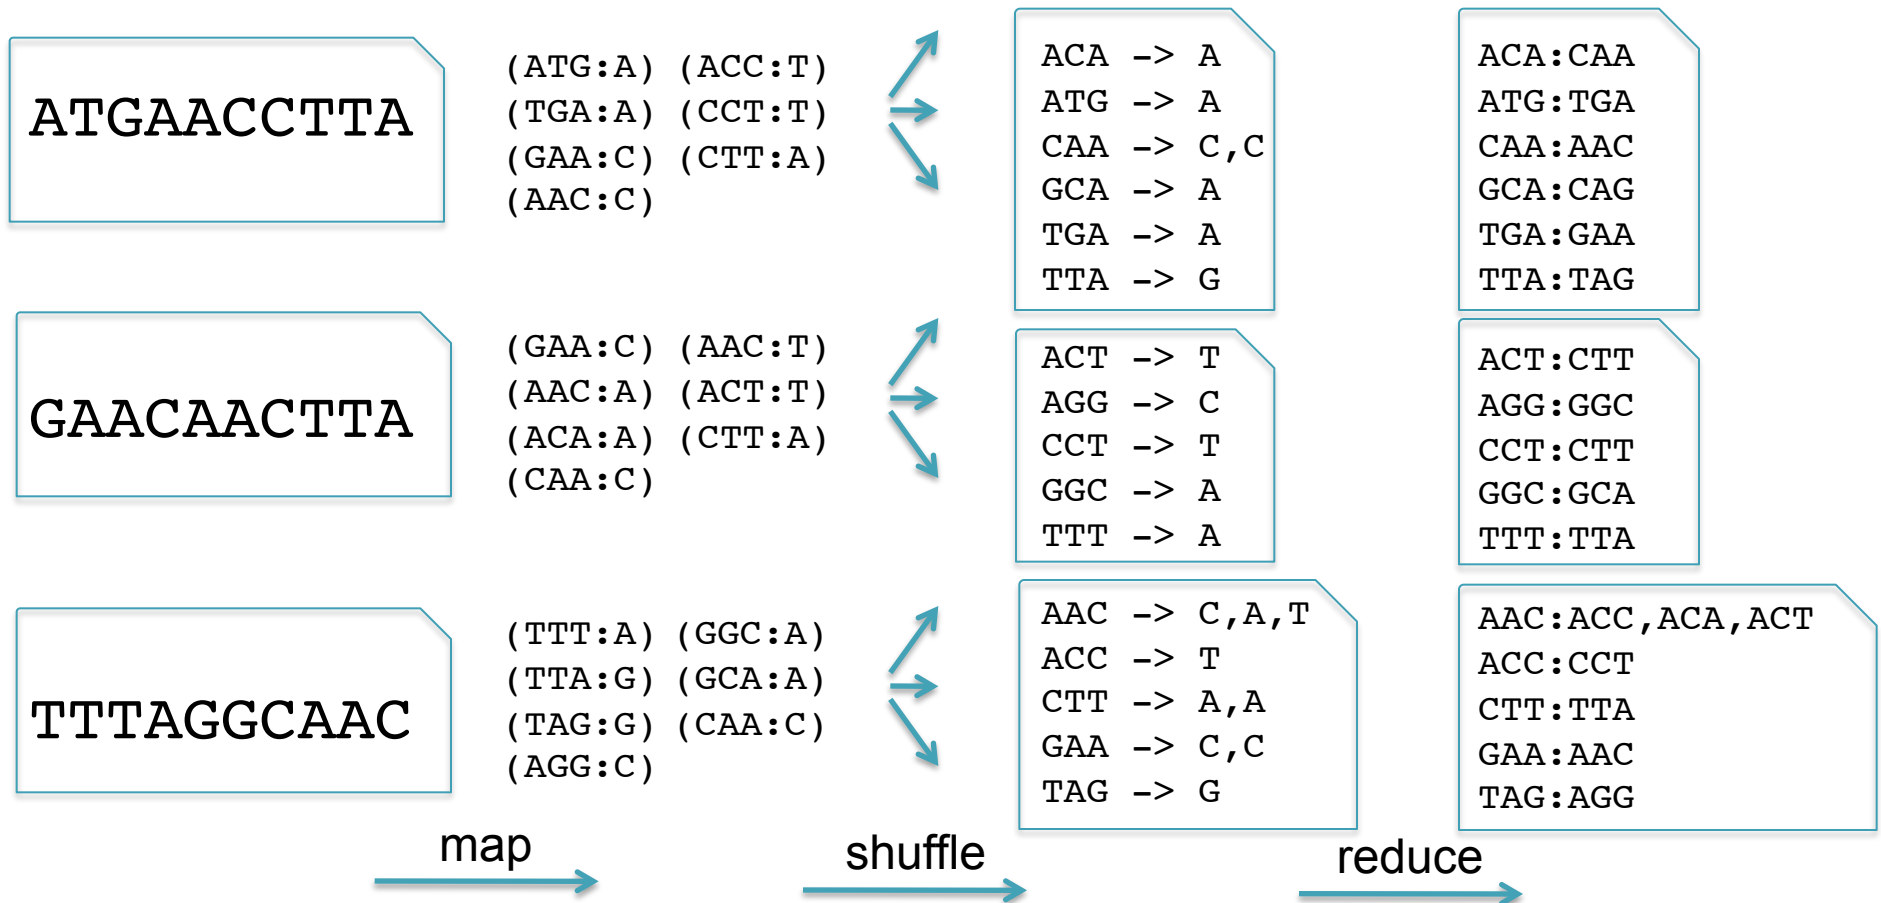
ATGAACCTTA

(ATG:A) (ACC:T)
(TGA:A) (CCT:T)
(GAA:C) (CTT:A)
(AAC:C)

ACA -> A
ATG -> A
CAA -> C,C
GCA -> A
TGA -> A
TTA -> G

ACA:CAA
ATG:TGA
CAA:AAC
GCA:CAG
TGA:GAA
TTA:TAG

GAACAACTTA

(GAA:C) (AAC:T)
(AAC:A) (ACT:T)
(ACA:A) (CTT:A)
(CAA:C)

ACT -> T
AGG -> C
CCT -> T
GGC -> A
TTT -> A

ACT:CTT
AGG:GGC
CCT:CTT
GGC:GCA
TTT:TTA

TTTAGGCAAC

(TTT:A) (GGC:A)
(TTA:G) (GCA:A)
(TAG:G) (CAA:C)
(AGG:C)

AAC -> C,A,T
ACC -> T
CTT -> A,A
GAA -> C,C
TAG -> G

AAC:ACC,ACA,ACT
ACC:CCT
CTT:TTA
GAA:AAC
TAG:AGG

map

shuffle

reduce